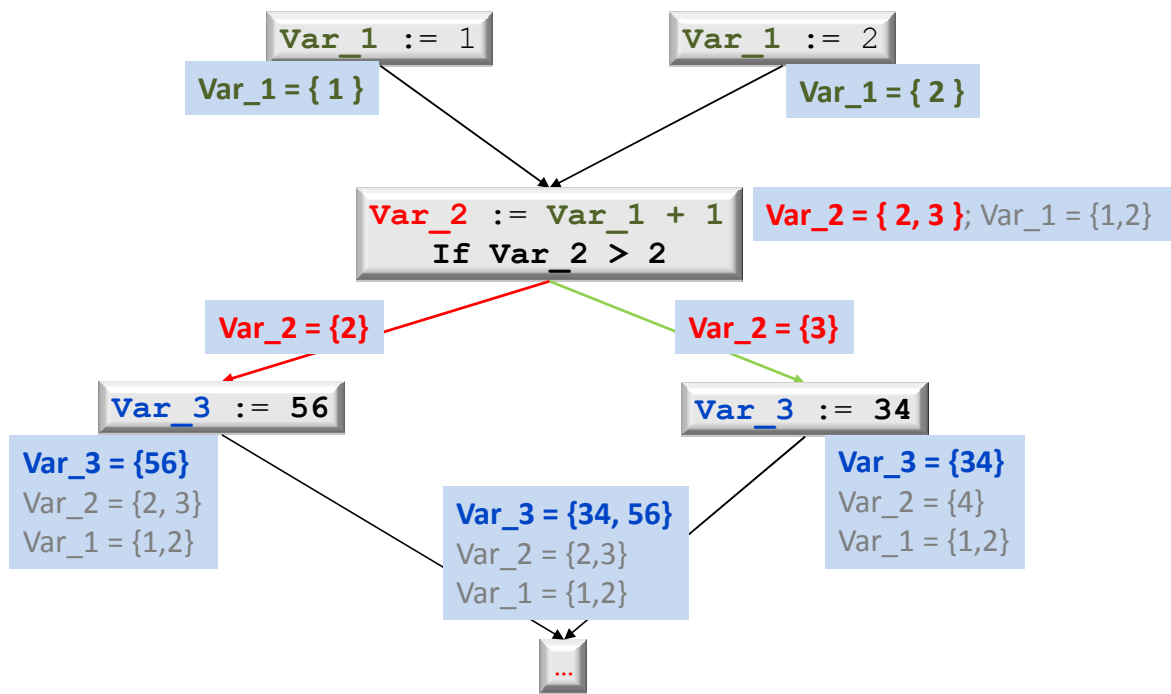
Var_1 := 1

Var_1 = { 1 }

Var_1 := 2

Var_1 = { 2 }

Var_2 := Var_1 + 1
If Var_2 > 2

Var_2 = { 2, 3 }; Var_1 = {1,2}

Var_2 = {2}

Var_2 = {3}

Var_3 := 56

Var_3 = {56}
Var_2 = {2, 3}
Var_1 = {1,2}

Var_3 := 34

Var_3 = {34}
Var_2 = {4}
Var_1 = {1,2}

Var_3 = {34, 56}
Var_2 = {2,3}
Var_1 = {1,2}

...